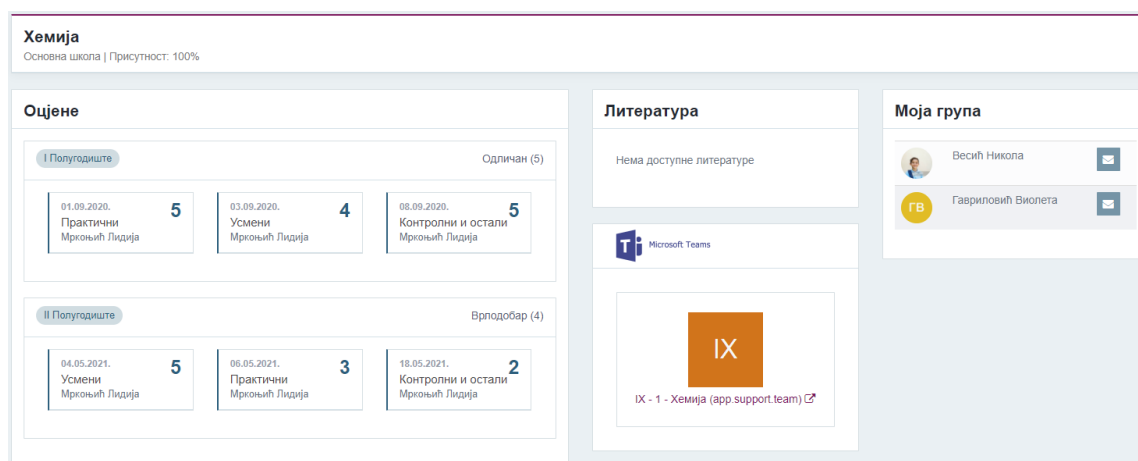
Хемија
Основна школа | Присутност: 100%

Оцјене

I Полугодиште
Одличан (5)

01.09.2020.
Практични
Мркоњић Лидија
5

03.09.2020.
Усмени
Мркоњић Лидија
4

08.09.2020.
Контролни и остали
Мркоњић Лидија
5

II Полугодиште
Врлодобар (4)

04.05.2021.
Усмени
Мркоњић Лидија
5

06.05.2021.
Практични
Мркоњић Лидија
3

18.05.2021.
Контролни и остали
Мркоњић Лидија
2

Литература

Нема доступне литературе

Microsoft Teams

IX

IX - 1 - Хемија (app.support.team)

Моја група

Весић Никола

ГВ
Гавриловић Виолета